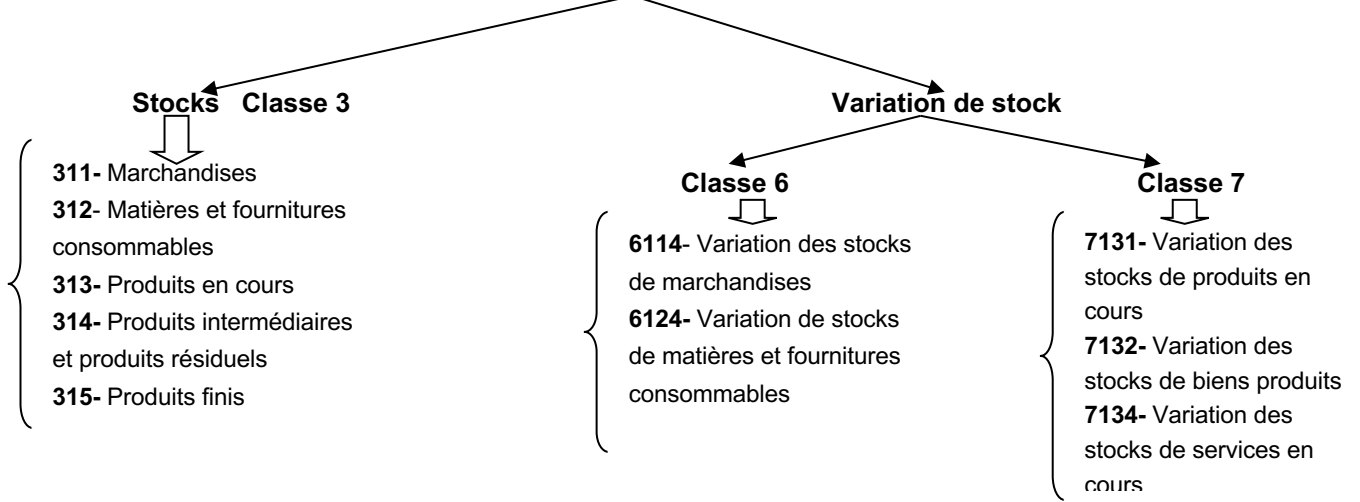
Stocks Classe 3

311- Marchandises
312- Matières et fournitures consommables
313- Produits en cours
314- Produits intermédiaires et produits résiduels
315- Produits finis

Variation de stock

Classe 6

6114- Variation des stocks de marchandises
6124- Variation de stocks de matières et fournitures consommables

Classe 7

7131- Variation des stocks de produits en cours
7132- Variation des stocks de biens produits
7134- Variation des stocks de services en cours